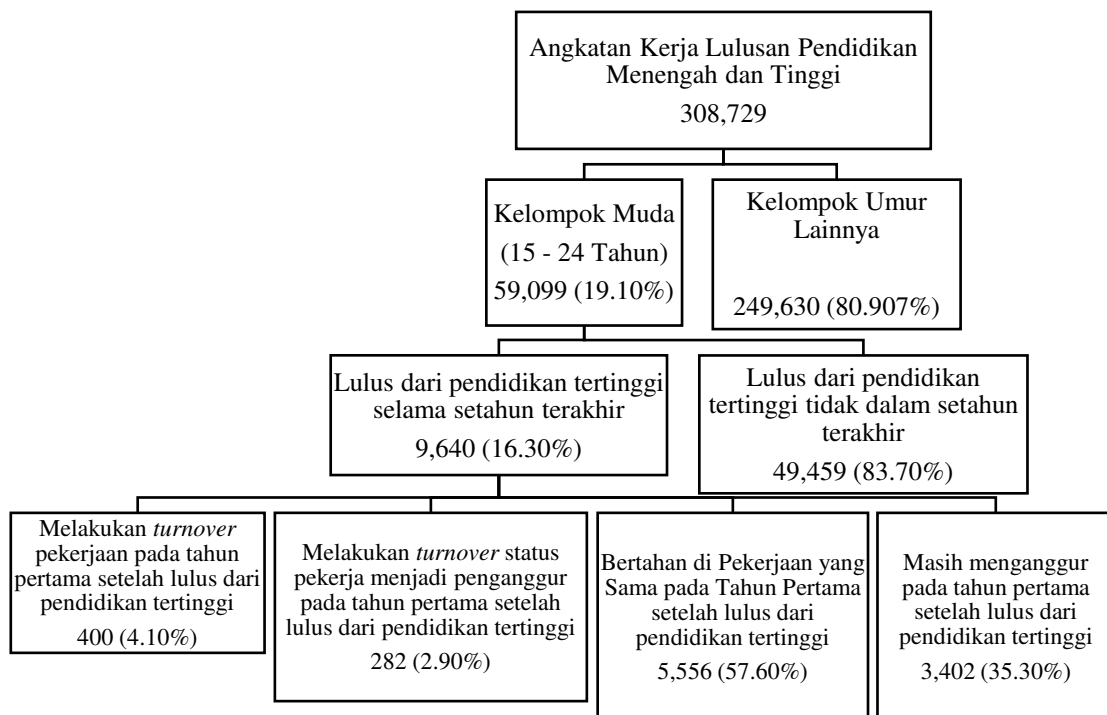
Angkatan Kerja Lulusan Pendidikan Menengah dan Tinggi
308,729

Kelompok Muda
(15 - 24 Tahun)
59,099 (19.10%)

Kelompok Umur Lainnya
249,630 (80.907%)

Lulus dari pendidikan tertinggi selama setahun terakhir
9,640 (16.30%)

Lulus dari pendidikan tertinggi tidak dalam setahun terakhir
49,459 (83.70%)

Melakukan *turnover* pekerjaan pada tahun pertama setelah lulus dari pendidikan tertinggi
400 (4.10%)

Melakukan *turnover* status pekerja menjadi penganggur pada tahun pertama setelah lulus dari pendidikan tertinggi
282 (2.90%)

Bertahan di Pekerjaan yang Sama pada Tahun Pertama setelah lulus dari pendidikan tertinggi
5,556 (57.60%)

Masih menganggur pada tahun pertama setelah lulus dari pendidikan tertinggi
3,402 (35.30%)